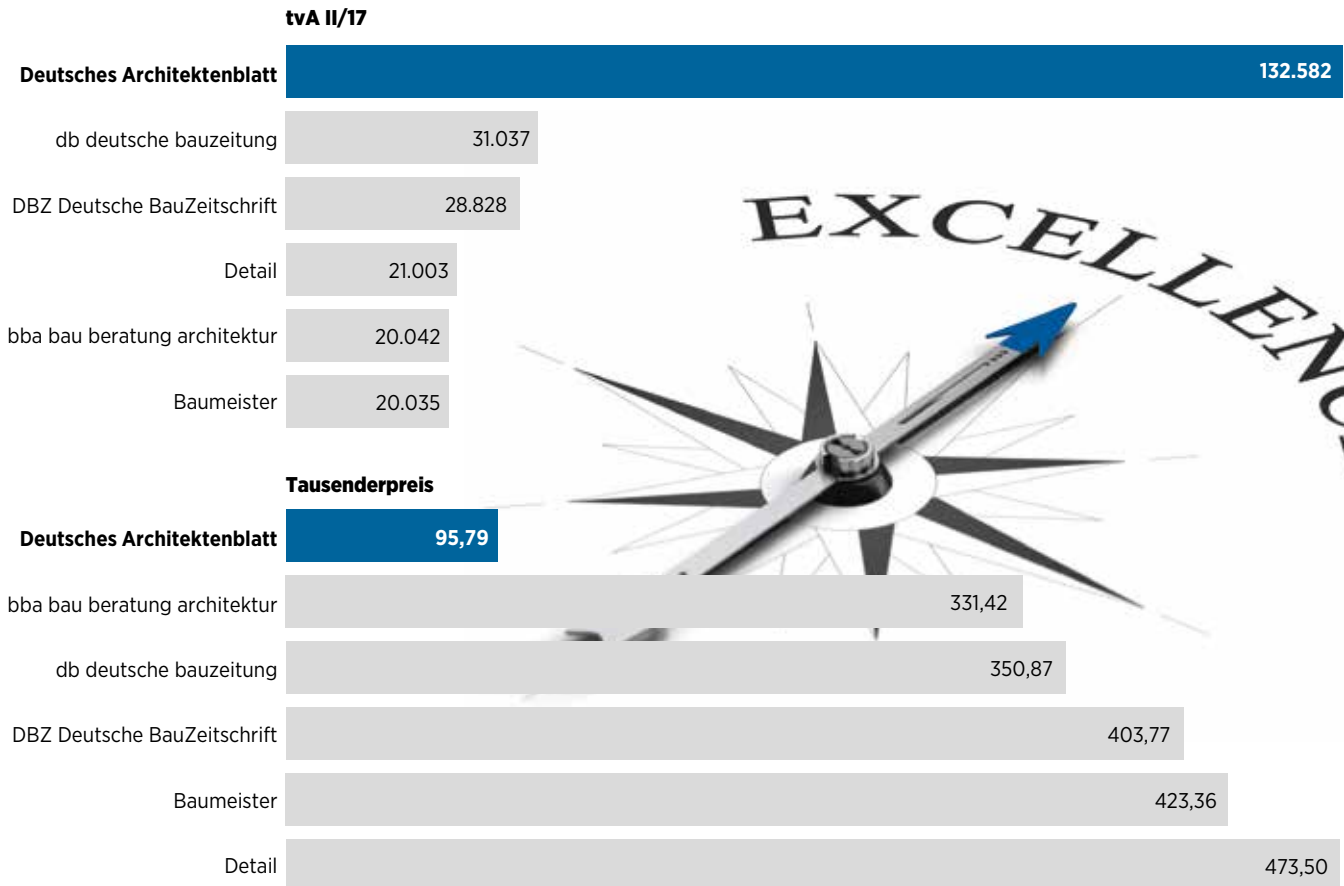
tvA II/17

Deutsches Architektenblatt 132.582

db deutsche bauzeitung 31.037

DBZ Deutsche BauZeitschrift 28.828

Detail 21.003

bba bau beratung architektur 20.042

Baumeister 20.035

EXCELLENC

Tausenderpreis

Deutsches Architektenblatt 95,79

bba bau beratung architektur 331,42

db deutsche bauzeitung 350,87

DBZ Deutsche BauZeitschrift 403,77

Baumeister 423,36

Detail 473,50